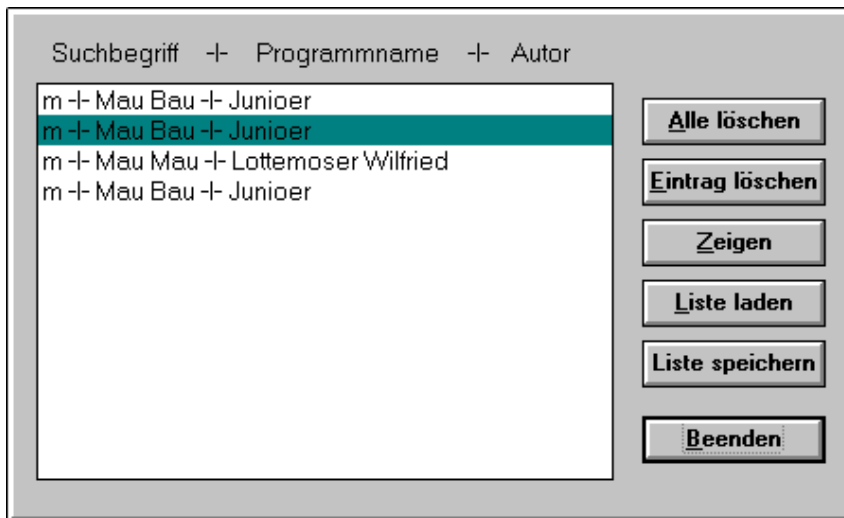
Suchbegriff -|- Programmname -|- Autor

m -|- Mau Bau -|- Junioer
m -|- Mau Bau -|- Junioer
m -|- Mau Mau -|- Lottemoser Wilfried
m -|- Mau Bau -|- Junioer

Alle löschen
Eintrag löschen
Zeigen
Liste laden
Liste speichern
Beenden